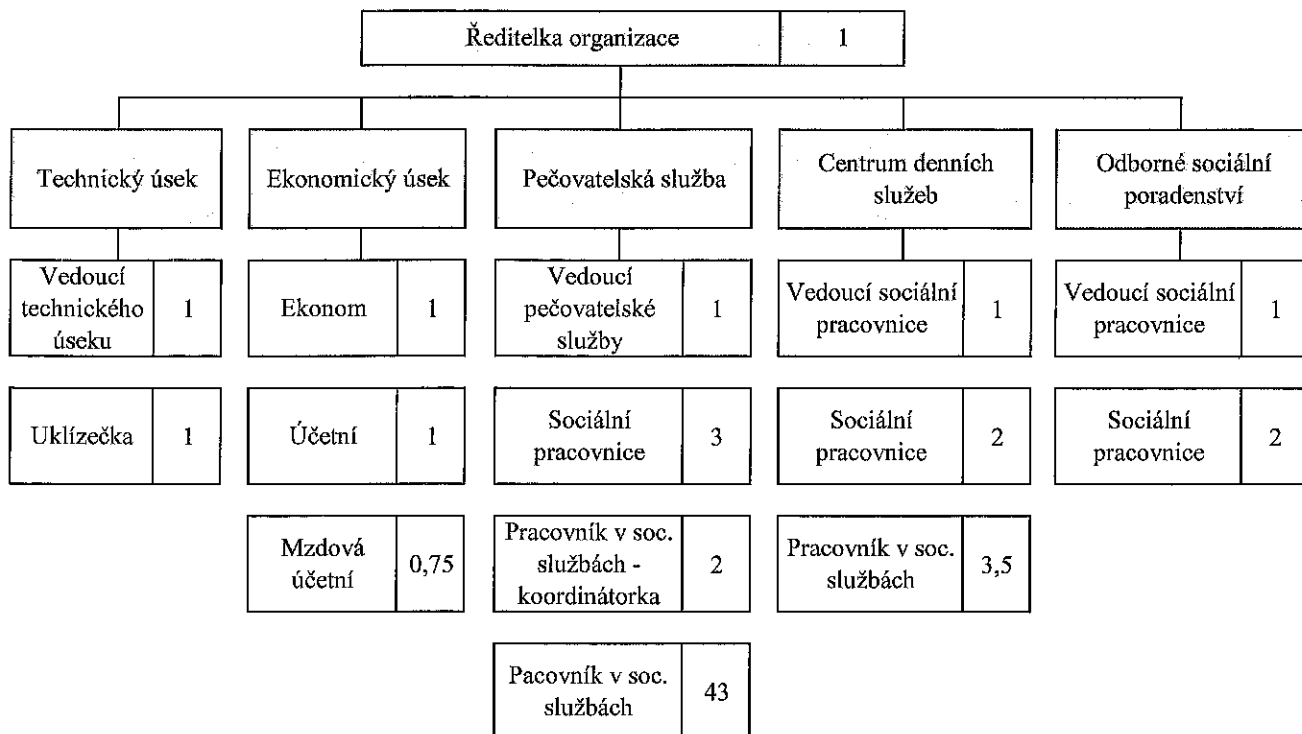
Ředitelka organizace 1

Technický úsek

Vedoucí technického úseku 1

Uklízečka 1

Ekonomický úsek

Ekonom 1

Účetní 1

Mzdová účetní 0,75

Pečovatelská služba

Vedoucí pečovatelské služby 1

Sociální pracovnice 3

Pracovník v soc. službách - koordinátorka 2

Pacovník v soc. službách 43

Centrum denních služeb

Vedoucí sociální pracovnice 1

Sociální pracovnice 2

Pracovník v soc. službách 3,5

Odborné sociální poradenství

Vedoucí sociální pracovnice 1

Sociální pracovnice 2